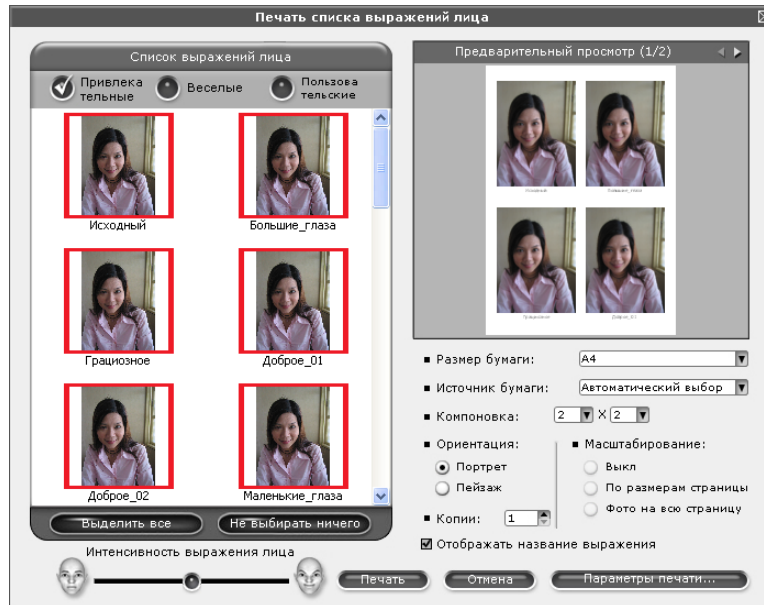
Печать списка выражений лица

Список выражений лица

Привлекательные
Веселые
Пользовательские

Исходный
Большие_глаза
Грациозное
Доброе_01
Доброе_02
Маленькие_глаза

Выделить все
Не выбирать ничего

Интенсивность выражения лица

Предварительный просмотр (1/2)

Размер бумаги: A4
Источник бумаги: Автоматический выбор
Компоновка: 2 X 2
Ориентация:
Портрет
Пейзаж
Масштабирование:
Выкл
По размерам страницы
Фото на всю страницу
Копии: 1
Отображать название выражения

Печать
Отмена
Параметры печати...